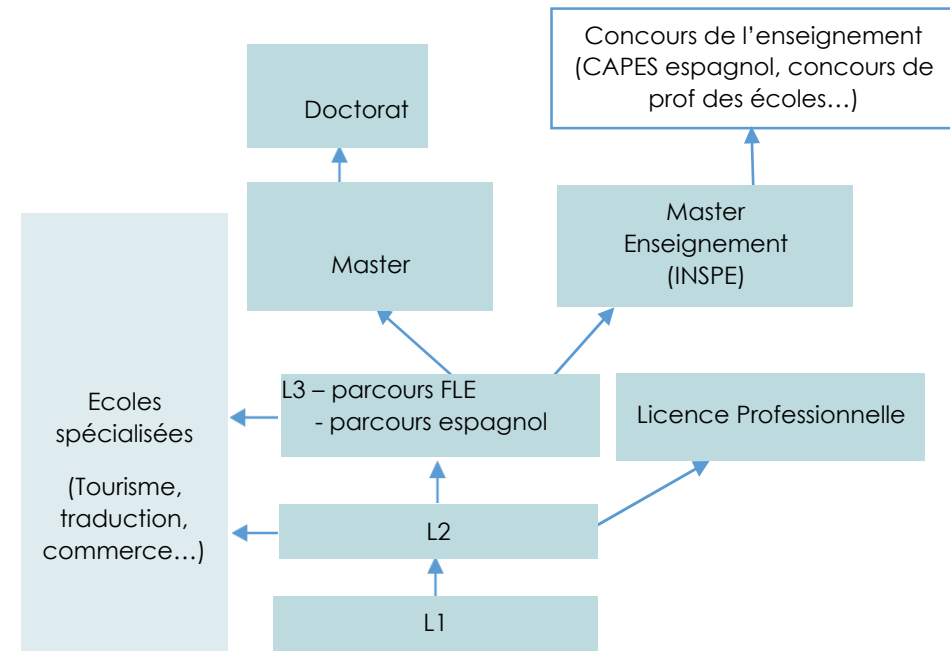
Concours de l'enseignement (CAPES espagnol, concours de prof des écoles…)

Doctorat

Master

Master Enseignement (INSPE)

Ecoles spécialisées

(Tourisme, traduction, commerce…)

L3 – parcours FLE
- parcours espagnol

Licence Professionnelle

L2

L1